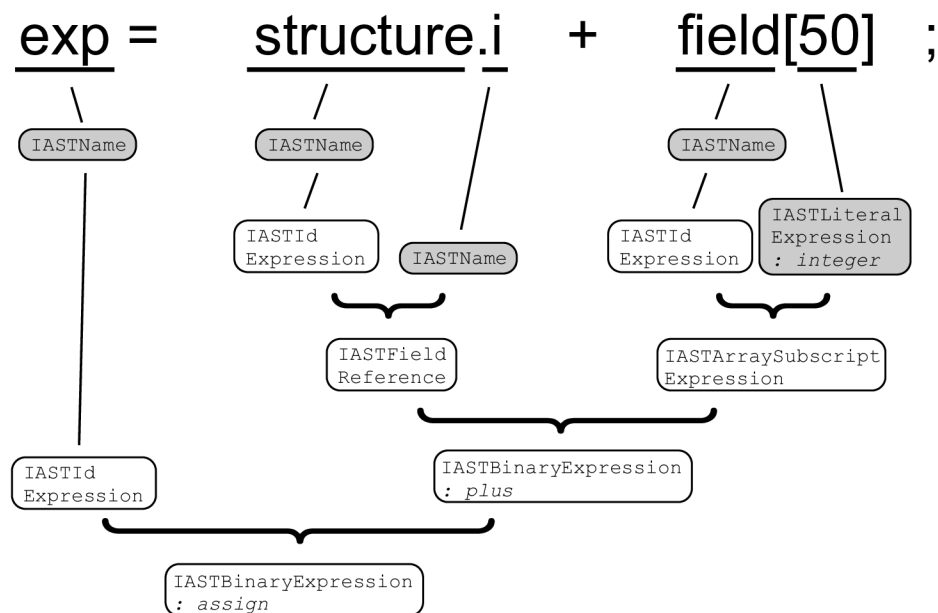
exp = structure.i + field[50] ;

IASTName

IASTName

IASTName

IASTId Expression

IASTName

IASTId Expression

IASTLiteral Expression
: integer

IASTField Reference

IASTArraySubscript Expression

IASTId Expression

IASTBinaryExpression
: plus

IASTBinaryExpression
: assign